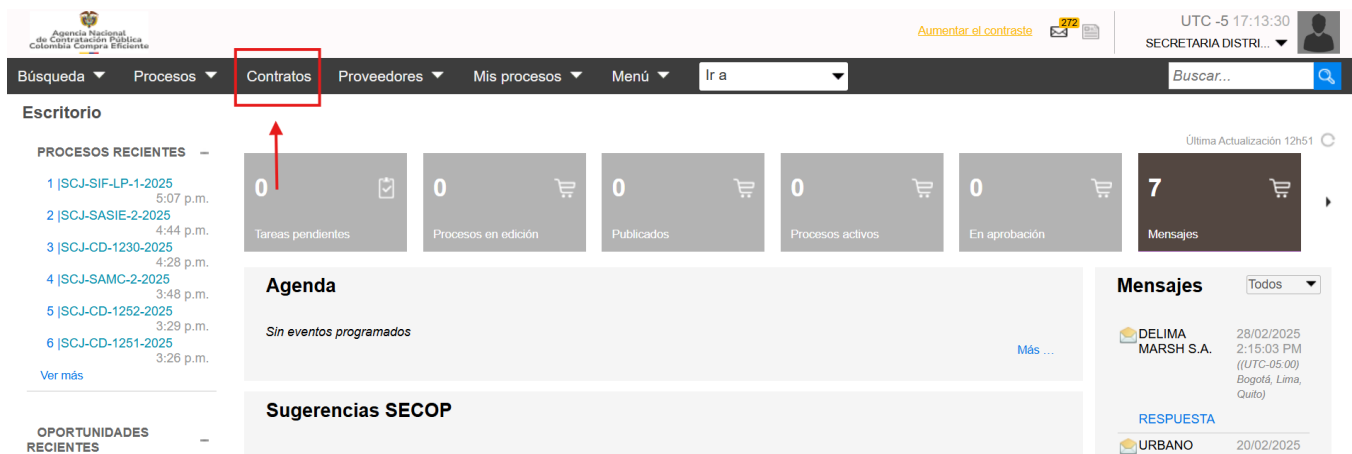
Agencia Nacional de Contratación Pública Colombia Compra Eficiente

Aumentar el contraste 272

UTC -5 17:13:30
SECRETARIA DISTRI...

Búsqueda Procesos Contratos Proveedores Mis procesos Menú Ir a Buscar...

Escritorio

PROCESOS RECIENTES –

1 |SCJ-SIF-LP-1-2025 5:07 p.m.
2 |SCJ-SASIE-2-2025 4:44 p.m.
3 |SCJ-CD-1230-2025 4:28 p.m.
4 |SCJ-SAMC-2-2025 3:48 p.m.
5 |SCJ-CD-1252-2025 3:29 p.m.
6 |SCJ-CD-1251-2025 3:26 p.m.
Ver más

OPORTUNIDADES RECIENTES –

Última Actualización 12h51

0 Tareas pendientes
0 Procesos en edición
0 Publicados
0 Procesos activos
0 En aprobación
7 Mensajes

Agenda

Sin eventos programados

Más ...

Sugerencias SECOP

Mensajes Todos

DELIMA MARSH S.A. 28/02/2025 2:15:03 PM ((UTC-05:00) Bogotá, Lima, Quito)

RESPUESTA

URBANO 20/02/2025